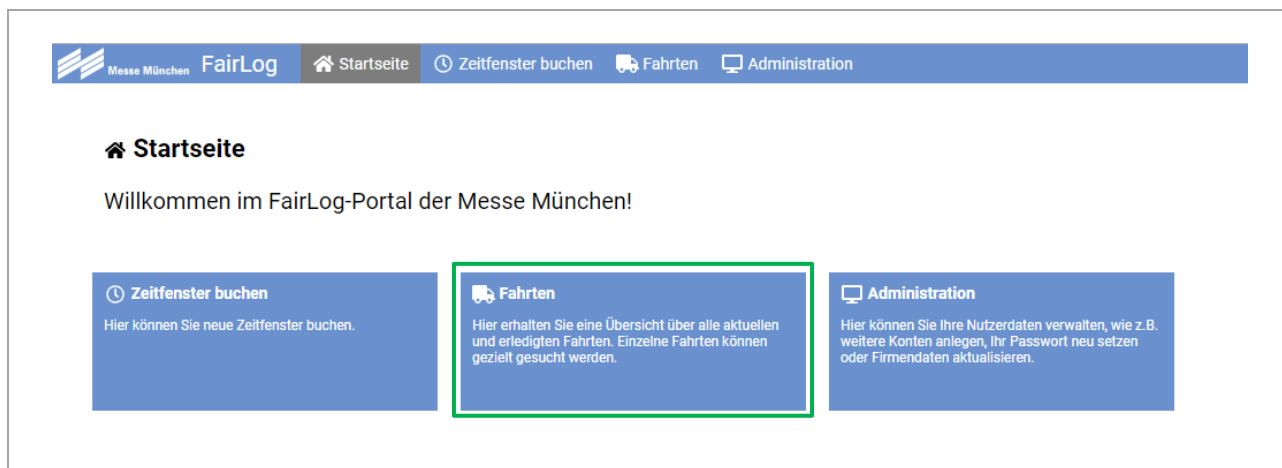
Messe München FairLog Startseite Zeitfenster buchen Fahrten Administration

Startseite

Willkommen im FairLog-Portal der Messe München!

Zeitfenster buchen

Hier können Sie neue Zeitfenster buchen.

Fahrten

Hier erhalten Sie eine Übersicht über alle aktuellen und erledigten Fahrten. Einzelne Fahrten können gezielt gesucht werden.

Administration

Hier können Sie Ihre Nutzerdaten verwalten, wie z.B. weitere Konten anlegen, Ihr Passwort neu setzen oder Firmendaten aktualisieren.